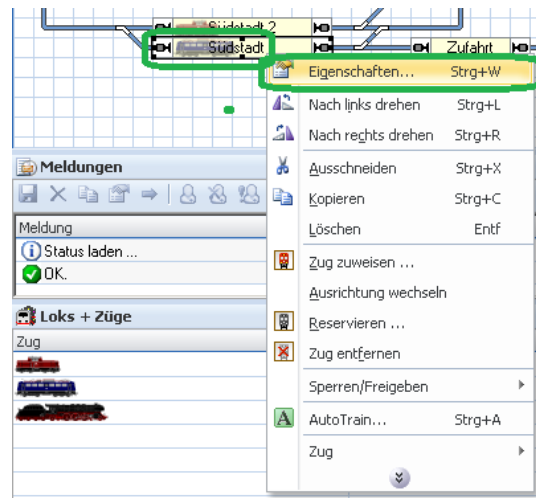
Südstadt 2
Südstadt
Zufahrt

Eigenschaften... Strg+W
Nach links drehen Strg+L
Nach rechts drehen Strg+R
Ausschneiden Strg+X
Kopieren Strg+C
Löschen Entf
Zug zuweisen ...
Ausrichtung wechseln
Reservieren ...
Zug entfernen
Sperren/Freigeben
AutoTrain... Strg+A
Zug

Meldungen
Meldung
Status laden ...
OK.

Loks + Züge
Zug